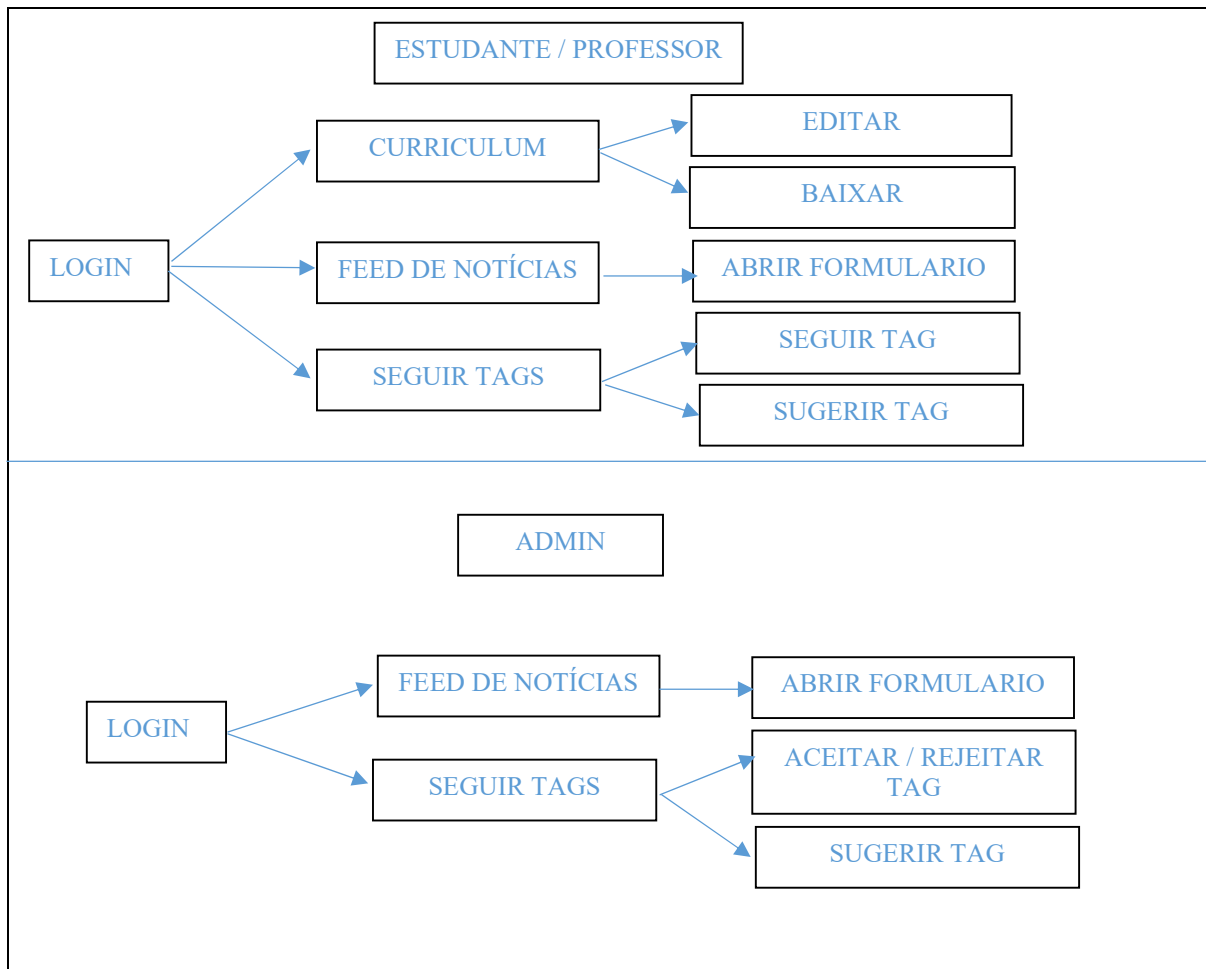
ESTUDANTE / PROFESSOR

LOGIN

CURRICULUM

EDITAR

BAIXAR

FEED DE NOTÍCIAS

ABRIR FORMULARIO

SEGUIR TAGS

SEGUIR TAG

SUGERIR TAG

ADMIN

LOGIN

FEED DE NOTÍCIAS

ABRIR FORMULARIO

SEGUIR TAGS

ACEITAR / REJEITAR TAG

SUGERIR TAG